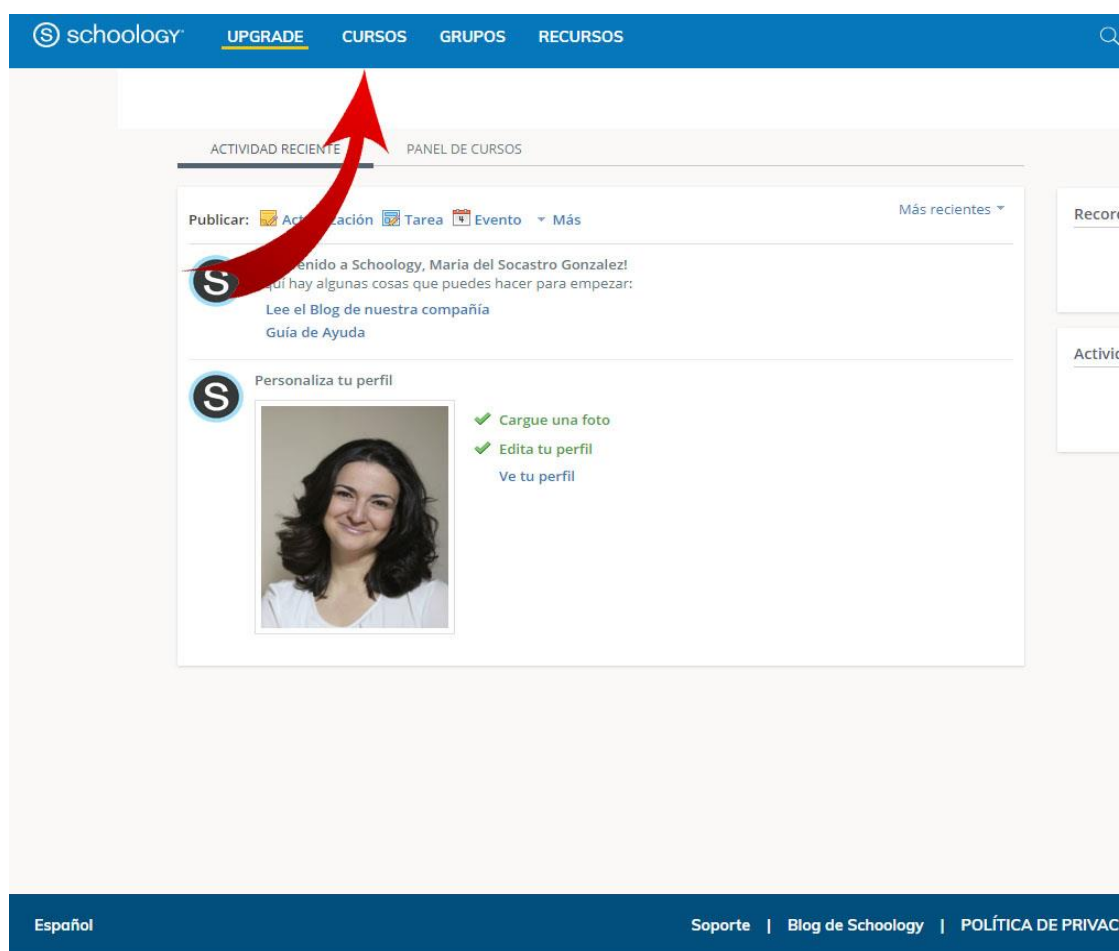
schoology UPGRADE CURSOS GRUPOS RECURSOS

ACTIVIDAD RECIENTE PANEL DE CURSOS

Publicar: Act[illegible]ización Tarea Evento Más

Más recientes

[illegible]enido a Schoology, Maria del Socastro Gonzalez!
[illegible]uí hay algunas cosas que puedes hacer para empezar:
Lee el Blog de nuestra compañía
Guía de Ayuda

Personaliza tu perfil

Cargue una foto
Edita tu perfil
Ve tu perfil

Recor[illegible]

Activi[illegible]

Español

Soporte | Blog de Schoology | POLÍTICA DE PRIVAC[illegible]